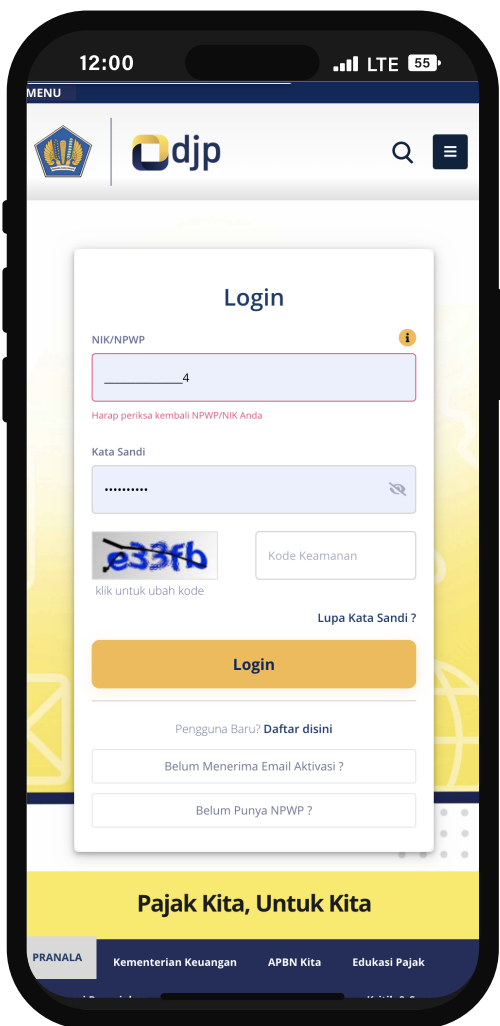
12:00 LTE 55

MENU

djp

Login

NIK/NPWP

____________4

Harap periksa kembali NPWP/NIK Anda

Kata Sandi

..........

e33fb

klik untuk ubah kode

Kode Keamanan

Lupa Kata Sandi ?

Login

Pengguna Baru? Daftar disini

Belum Menerima Email Aktivasi ?

Belum Punya NPWP ?

Pajak Kita, Untuk Kita

PRANALA

Kementerian Keuangan

APBN Kita

Edukasi Pajak

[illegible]

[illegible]